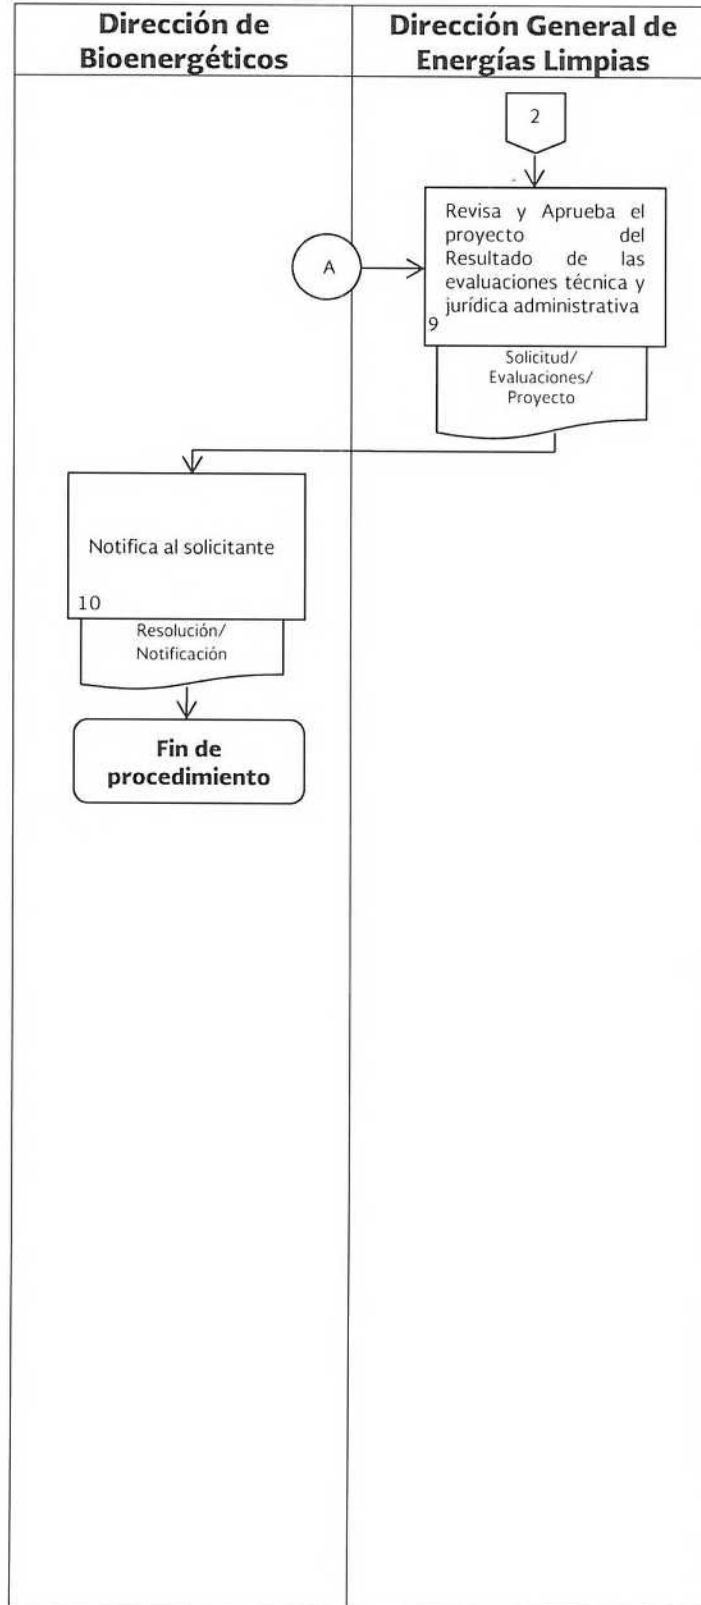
Dirección de Bioenergéticos

Dirección General de Energías Limpias

2

A

Revisa y Aprueba el proyecto del Resultado de las evaluaciones técnica y jurídica administrativa

9

Solicitud/ Evaluaciones/ Proyecto

Notifica al solicitante

10

Resolución/ Notificación

Fin de procedimiento